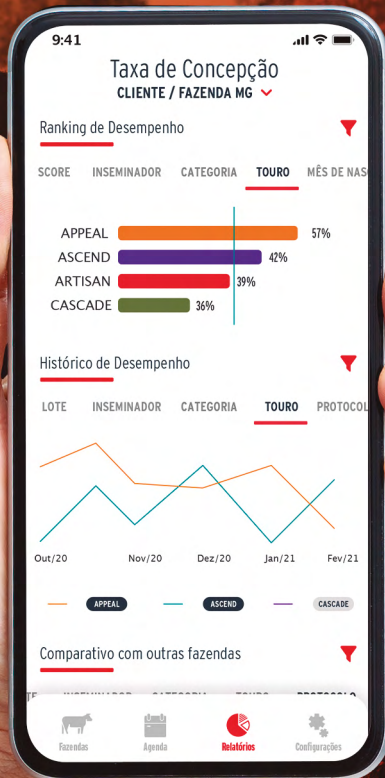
9:41

Taxa de Concepção
CLIENTE / FAZENDA MG

Ranking de Desempenho

SCORE INSEMINADOR CATEGORIA TOURO MÊS DE NAS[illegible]

APPEAL 57%
ASCEND 42%
ARTISAN 39%
CASCADE 36%

Histórico de Desempenho

LOTE INSEMINADOR CATEGORIA TOURO PROTOCOL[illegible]

Out/20 Nov/20 Dez/20 Jan/21 Fev/21

APPEAL ASCEND CASCADE

Comparativo com outras fazendas

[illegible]

Fazendas Agenda Relatórios Configurações